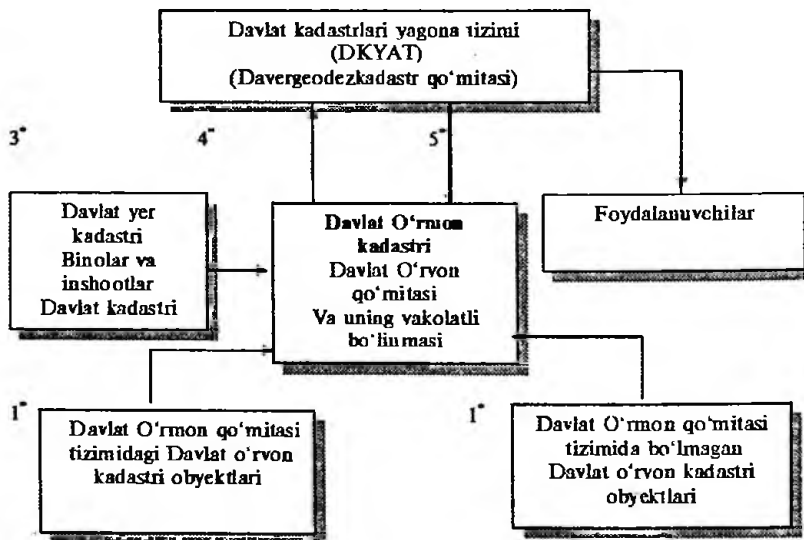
Davlat kadastrlari yagona tizimi (DKYAT) (Davergeodezkadastr qo'mitasi)

3*

4*

5*

Davlat yer kadastri Binolar va inshootlar Davlat kadastri

Davlat O'rmon kadastri Davlat O'rvon qo'mitasi Va uning vakolatli bo'linmasi

Foydalanuvchilar

1*

Davlat O'rmon qo'mitasi tizimidagi Davlat o'rvon kadastri obyektlari

1*

Davlat O'rmon qo'mitasi tizimida bo'lmagan Davlat o'rvon kadastri obyektlari